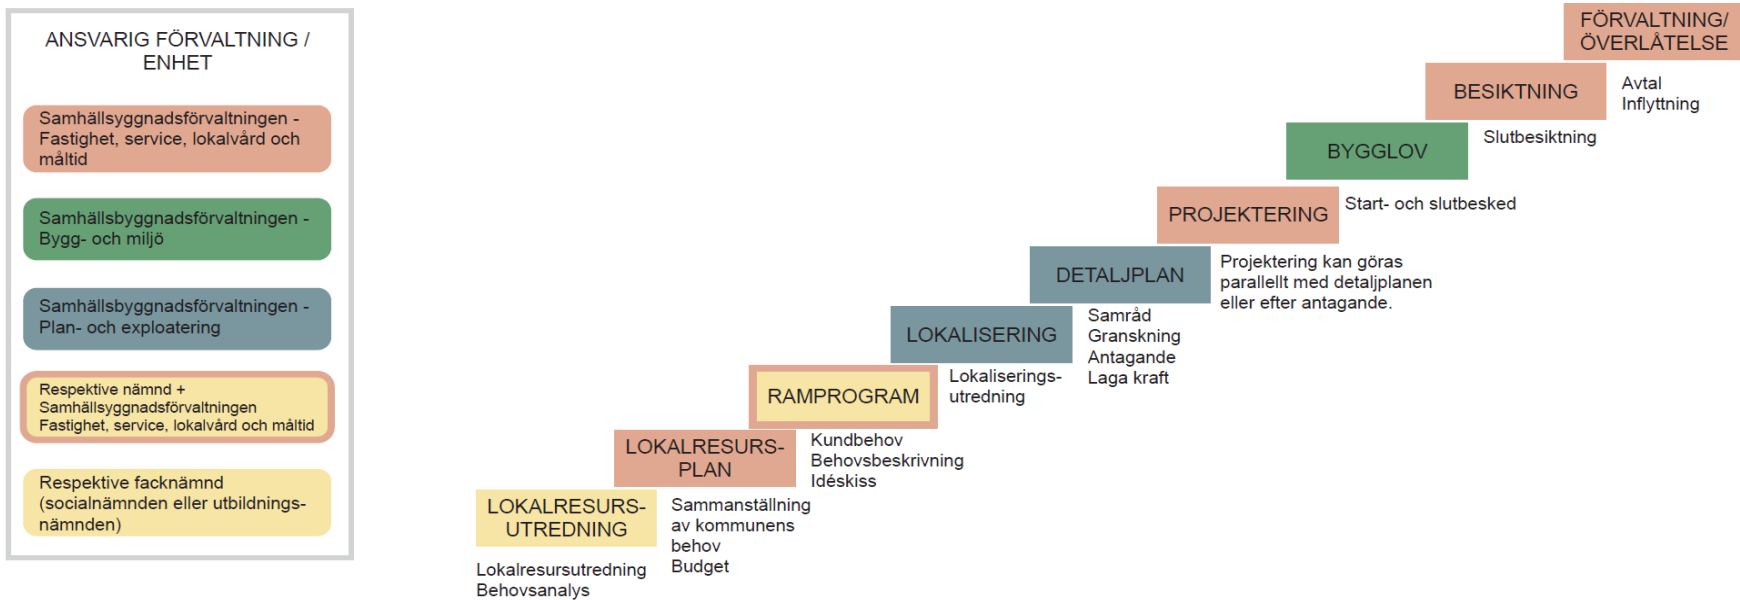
ANSVARIG FÖRVALTNING / ENHET

Samhällsyggnadsförvaltningen - Fastighet, service, lokalvård och måltid

Samhällsbyggnadsförvaltningen - Bygg- och miljö

Samhällsbyggnadsförvaltningen - Plan- och exploatering

Respektive nämnd + Samhällsyggnadsförvaltningen Fastighet, service, lokalvård och måltid

Respektive facknämnd (socialnämnden eller utbildningsnämnden)

LOKALRESURS-UTREDNING

Lokalresursutredning
Behovsanalys

Sammanställning av kommunens behov
Budget

LOKALRESURS-PLAN

Kundbehov
Behovsbeskrivning
Idéskiss

RAMPROGRAM

Lokaliserings-utredning

LOKALISERING

Samråd
Granskning
Antagande
Laga kraft

DETALJPLAN

Projektering kan göras parallellt med detaljplanen eller efter antagande.

PROJEKTERING

Start- och slutbesked

BYGGLOV

Slutbesiktning

BESIKTNING

Avtal
Inflyttning

FÖRVALTNING/ ÖVERLÅTELSE